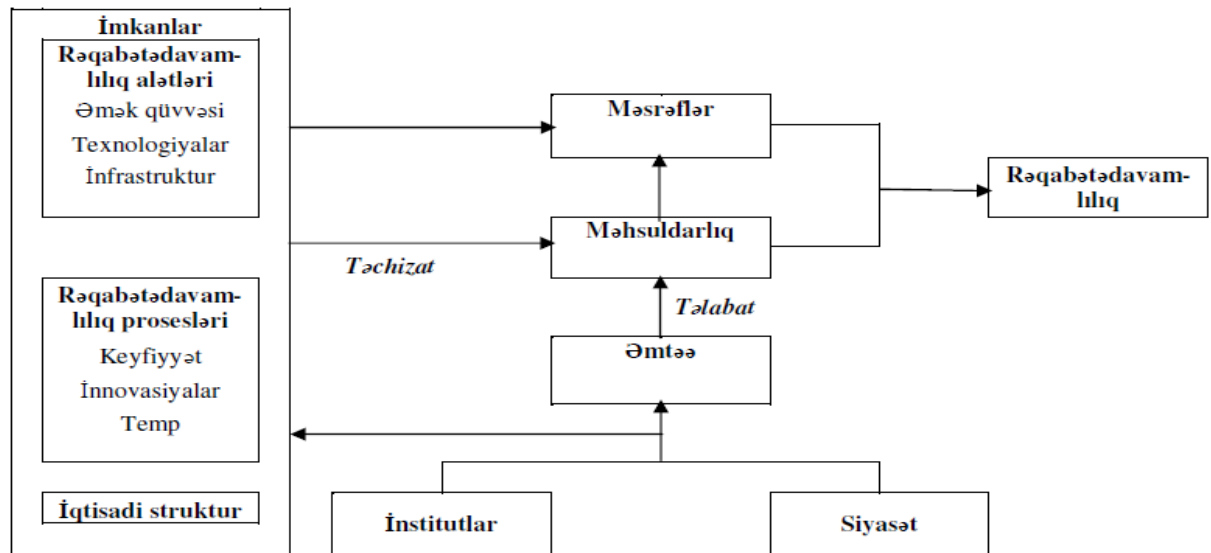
İmkanlar

Rəqabətədavamlılıq alətləri

Əmək qüvvəsi

Texnologiyalar

İnfrastruktur

Rəqabətədavamlılıq prosesləri

Keyfiyyət

İnnovasiyalar

Temp

İqtisadi struktur

Məsrəflər

Məhsuldarlıq

Təchizat

Tələbat

Əmtəə

Rəqabətədavamlılıq

İnstitutlar

Siyasət